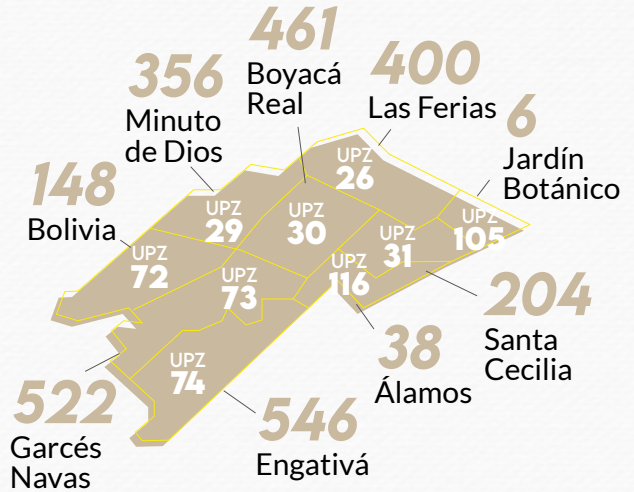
461
Boyacá Real

356
Minuto de Dios

400
Las Ferias

6
Jardín Botánico

148
Bolivia

UPZ 26

UPZ 29

UPZ 30

UPZ 31

UPZ 105

UPZ 72

UPZ 73

UPZ 116

204
Santa Cecilia

UPZ 74

38
Álamos

522
Garcés Navas

546
Engativá